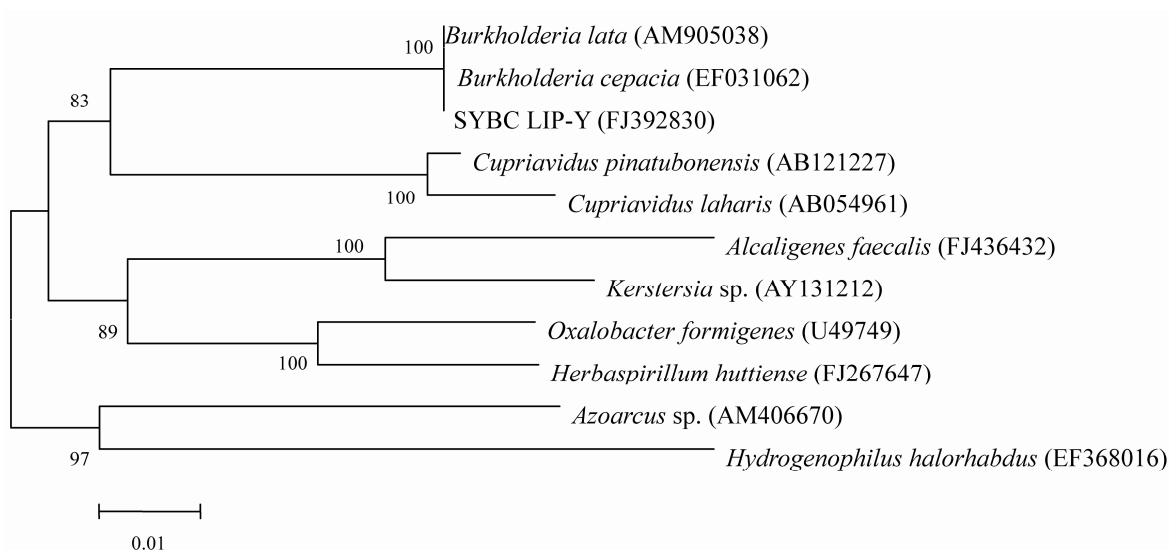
100 Burkholderia lata (AM905038)
Burkholderia cepacia (EF031062)
SYBC LIP-Y (FJ392830)
83
Cupriavidus pinatubonensis (AB121227)
100
Cupriavidus laharis (AB054961)
100
Alcaligenes faecalis (FJ436432)
Kerstersia sp. (AY131212)
89
Oxalobacter formigenes (U49749)
100
Herbaspirillum huttiense (FJ267647)
Azoarcus sp. (AM406670)
97
Hydrogenophilus halorhabdus (EF368016)
0.01